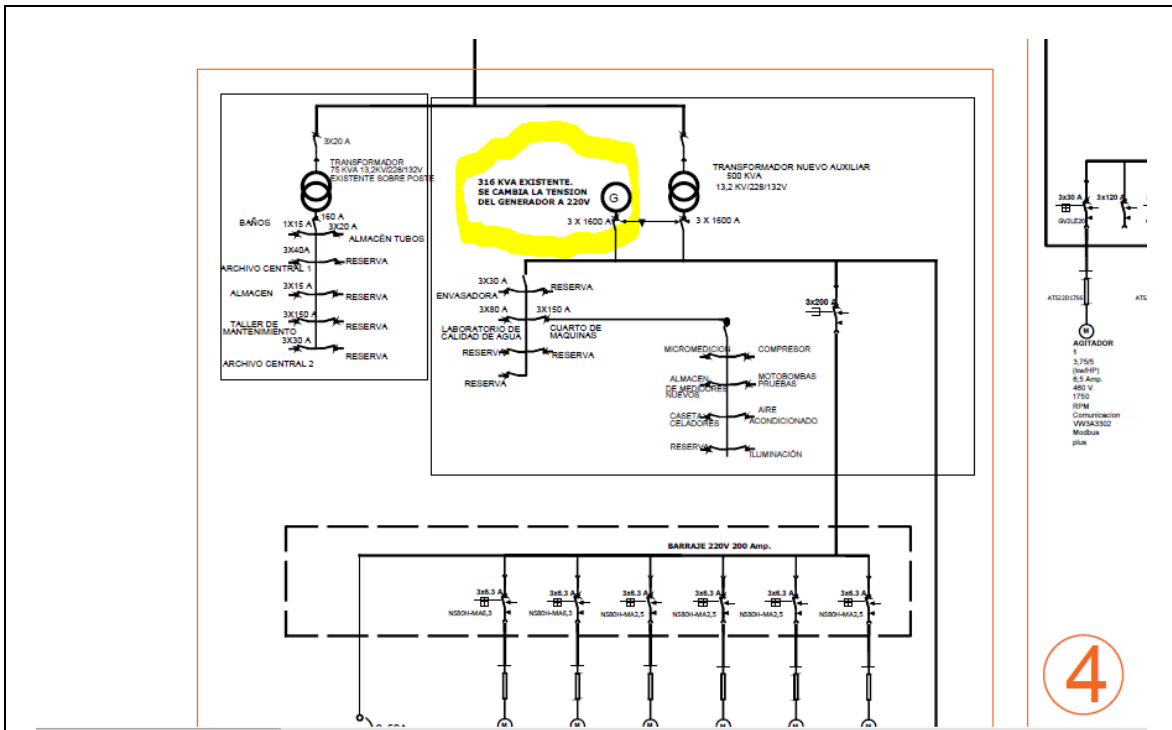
3X20 A

TRANSFORMADOR
75 KVA 13,2KV/228/132V
EXISTENTE SOBRE POSTE

160 A

BAÑOS 1X15 A 3X20 A ALMACÉN TUBOS

3X40A
ARCHIVO CENTRAL 1 RESERVA

3X15 A
ALMACEN RESERVA

3X150 A
TALLER DE MANTENIMIENTO RESERVA

3X30 A
ARCHIVO CENTRAL 2 RESERVA

316 KVA EXISTENTE.
SE CAMBIA LA TENSION
DEL GENERADOR A 220V

G

3 X 1600 A

TRANSFORMADOR NUEVO AUXILIAR
500 KVA
13,2 KV/228/132V

3 X 1600 A

3X30 A
ENVASADORA RESERVA

3X80 A 3X150 A
LABORATORIO DE CALIDAD DE AGUA CUARTO DE MAQUINAS

RESERVA RESERVA

RESERVA

3x200 A

MICROMEDICION COMPRESOR

ALMACEN DE MEDIDORES NUEVOS MOTOBOMBAS PRUEBAS

CASETA CELADORES AIRE ACONDICIONADO

RESERVA ILUMINACIÓN

BARRAJE 220V 200 Amp.

3x6,3 A
NS80H-MA6,3

3x6,3 A
NS80H-MA6,3

3x6,3 A
NS80H-MA2,5

3x6,3 A
NS80H-MA2,5

3x6,3 A
NS80H-MA2,5

3x6,3 A
NS80H-MA2,5

M M M M M M

3x30 A 3x120 A
GV2LE20

ATS22D17S6 ATS

M

AGITADOR
1
3,75/5
(kw/HP)
6,5 Amp.
460 V.
1750
RPM
Comunicacion
VW3A3302
Modbus
plus

4